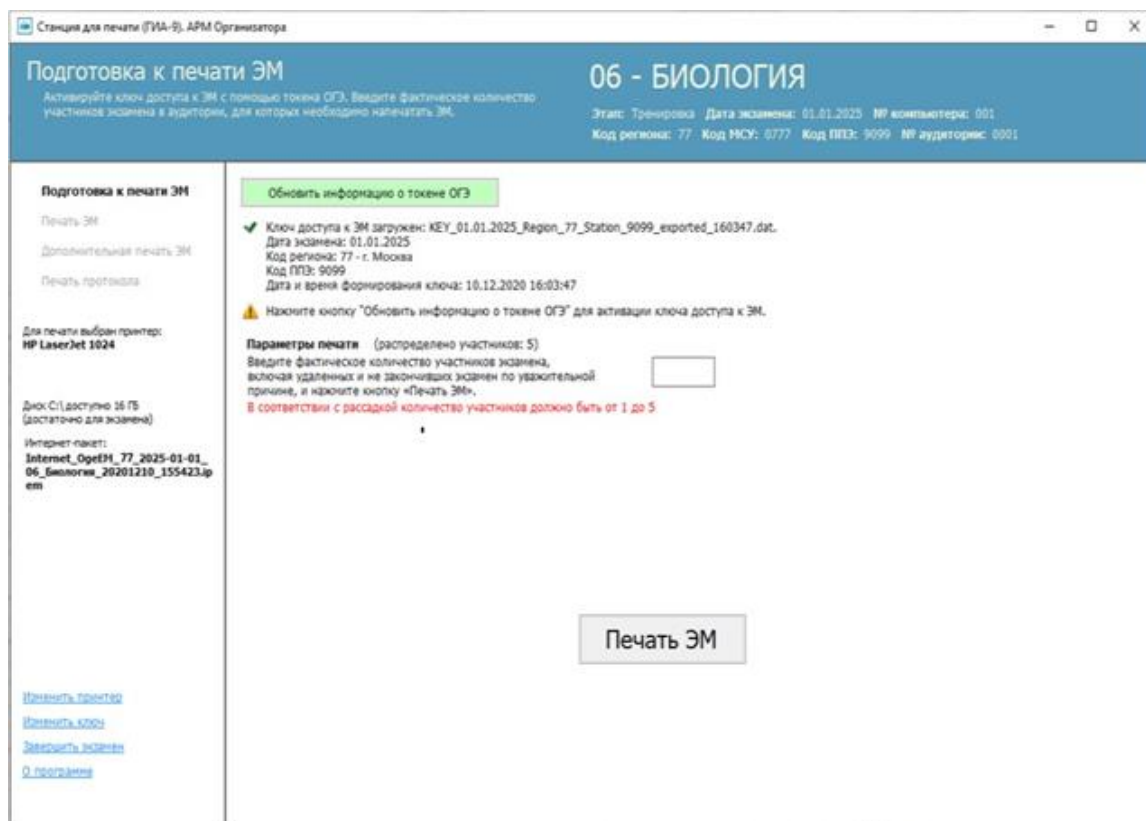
Станция для печати (ГИА-9). АРМ Организатора

Подготовка к печати ЭМ

Активируйте ключ доступа к ЭМ с помощью токена ОГЭ. Введите фактическое количество участников экзамена в аудитории, для которых необходимо напечатать ЭМ.

06 - БИОЛОГИЯ

Этап: Тренировка Дата экзамена: 01.01.2025 № компьютера: 001
Код региона: 77 Код МСУ: 0777 Код ППЭ: 9099 № аудитории: 0001

Подготовка к печати ЭМ

Печать ЭМ

Дополнительная печать ЭМ

Печать протокола

Для печати выбран принтер:
HP LaserJet 1024

Диск C:\ доступно 16 ГБ
(достаточно для экзамена)

Интернет-пакет:
Internet_OgeEM_77_2025-01-01_06_Биология_20201210_155423.ipem

Изменить принтер
Изменить ключ
Завершить экзамен
О программе

Обновить информацию о токене ОГЭ

Ключ доступа к ЭМ загружен: KEY_01.01.2025_Region_77_Station_9099_exported_160347.dat.
Дата экзамена: 01.01.2025
Код региона: 77 - г. Москва
Код ППЭ: 9099
Дата и время формирования ключа: 10.12.2020 16:03:47

Нажмите кнопку "Обновить информацию о токене ОГЭ" для активации ключа доступа к ЭМ.

Параметры печати (распределено участников: 5)
Введите фактическое количество участников экзамена, включая удаленных и не закончивших экзамен по уважительной причине, и нажмите кнопку «Печать ЭМ».
В соответствии с рассадкой количество участников должно быть от 1 до 5

Печать ЭМ